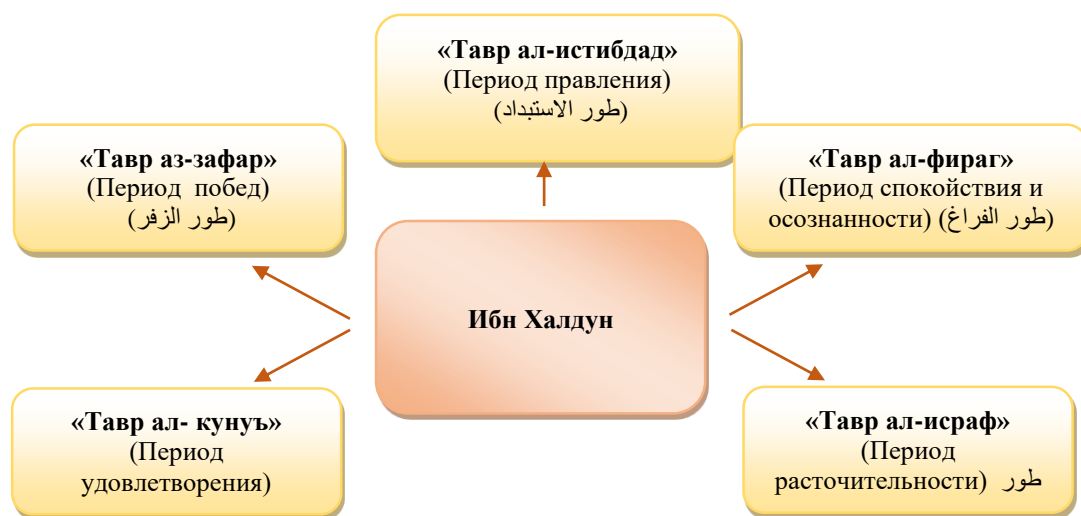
«Тавр ал-истибдад»
(Период правления)
(طور الاستبداد)

«Тавр аз-зафар»
(Период побед)
(طور الزفر)

«Тавр ал-фираг»
(Период спокойствия и осознанности) (طور الفراغ)

Ибн Халдун

«Тавр ал- кунуъ»
(Период удовлетворения)

«Тавр ал-исраф»
(Период расточительности) طور